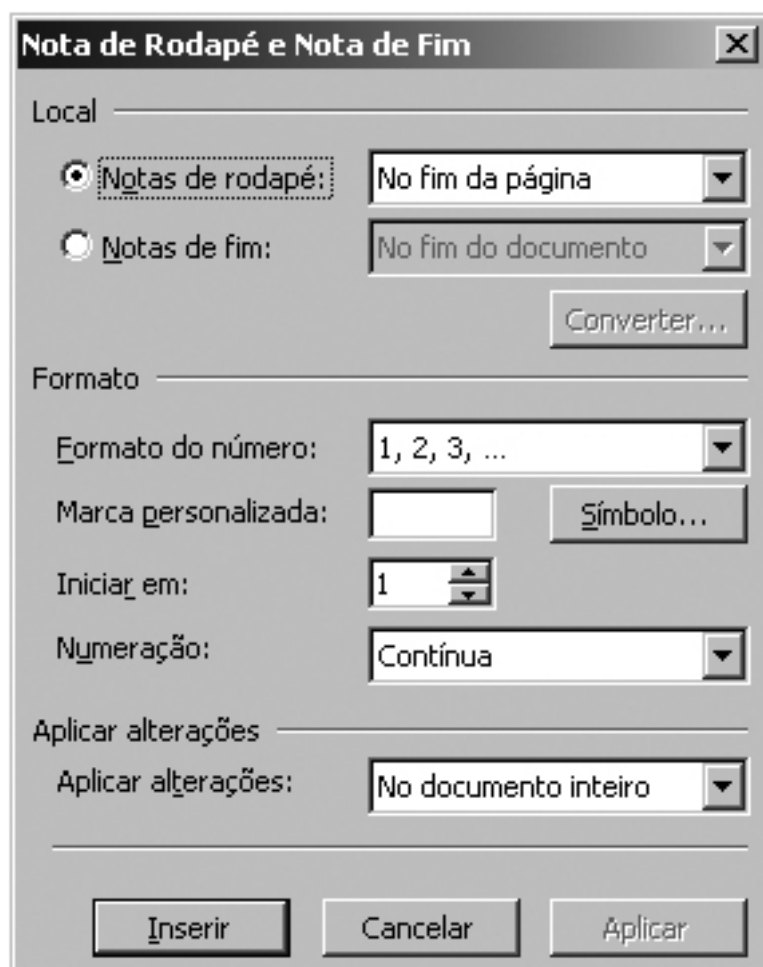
Nota de Rodapé e Nota de Fim

Local

Notas de rodapé: No fim da página

Notas de fim: No fim do documento

Converter...

Formato

Formato do número: 1, 2, 3, ...

Marca personalizada: Símbolo...

Iniciar em: 1

Numeração: Contínua

Aplicar alterações

Aplicar alterações: No documento inteiro

Inserir Cancelar Aplicar